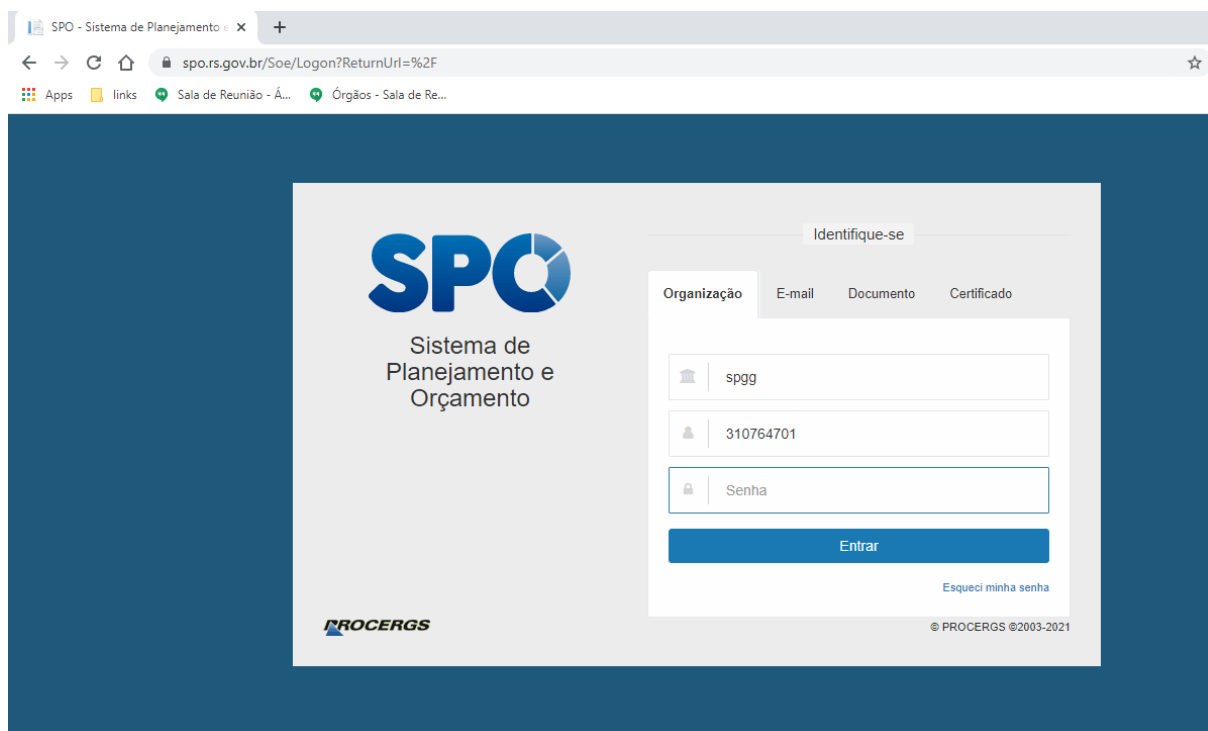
SPO - Sistema de Planejamento e ×
+
spo.rs.gov.br/Soe/Logon?ReturnUrl=%2F
Apps links Sala de Reunião - Á... Órgãos - Sala de Re...

SPO
Sistema de Planejamento e Orçamento

Identifique-se

Organização | E-mail | Documento | Certificado

spgg
310764701
Senha
Entrar
Esqueci minha senha

PROCERGS
© PROCERGS ©2003-2021